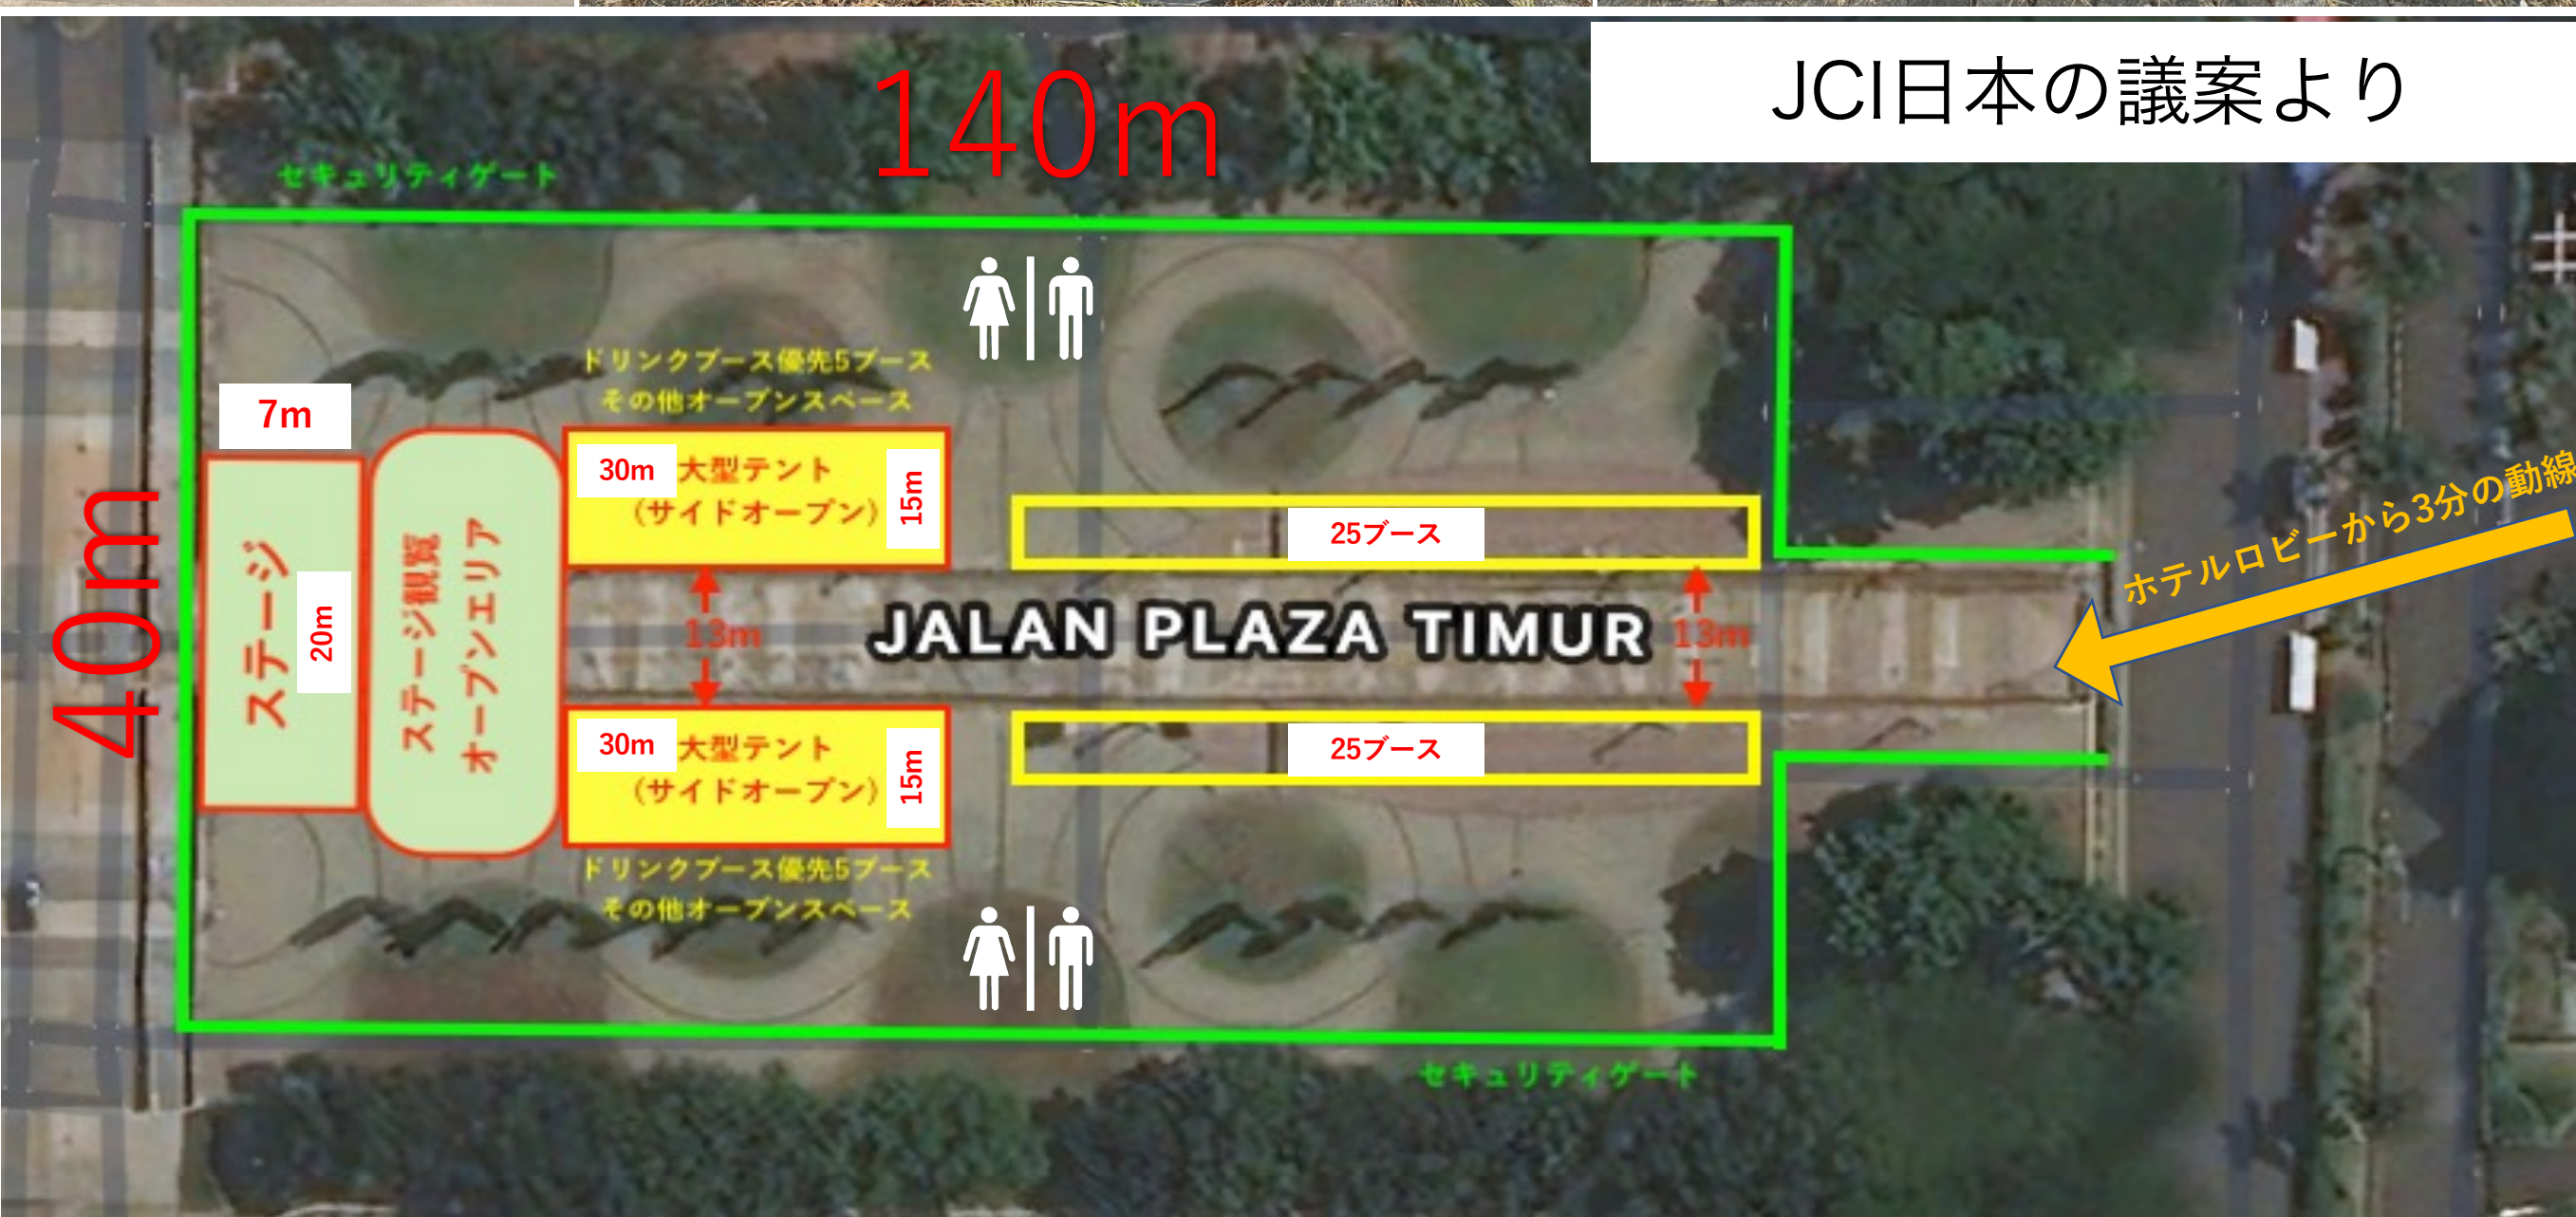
140m

JCI日本の議案より

セキュリティゲート

40m

7m

ステージ

20m

ステージ観覧
オープンエリア

ドリンクブース優先5ブース
その他オープンスペース

30m 大型テント
（サイドオープン） 15m

25ブース

13m

JALAN PLAZA TIMUR

13m

ホテルロビーから3分の動線

30m 大型テント
（サイドオープン） 15m

25ブース

ドリンクブース優先5ブース
その他オープンスペース

セキュリティゲート